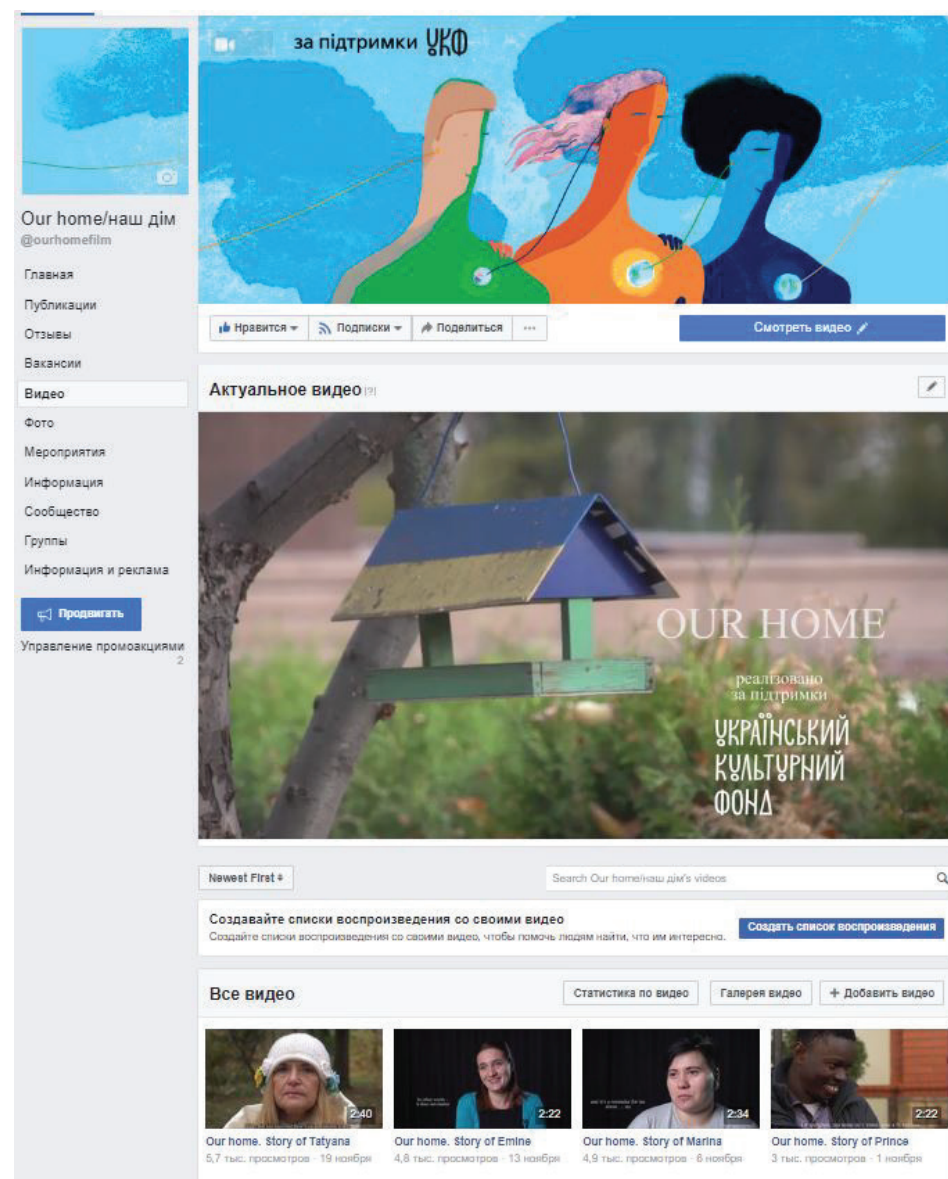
за підтримки УКФ

Our home/наш дім
@ourhomefilm

Главная
Публикации
Отзывы
Вакансии
Видео
Фото
Мероприятия
Информация
Сообщество
Группы
Информация и реклама

Продвигать
Управление промоакциями
2

Нравится
Подписки
Поделиться
...
Смотреть видео

Актуальное видео [?]

OUR HOME
реалізовано
за підтримки
УКРАЇНСЬКИЙ
КУЛЬТУРНИЙ
ФОНД

Newest First
Search Our home/наш дім's videos

Создавайте списки воспроизведения со своими видео
Создайте списки воспроизведения со своими видео, чтобы помочь людям найти, что им интересно.
Создать список воспроизведения

Все видео
Статистика по видео
Галерея видео
+ Добавить видео

2:40
Our home. Story of Tatyana
5,7 тыс. просмотров · 19 ноября

2:22
Our home. Story of Emine
4,8 тыс. просмотров · 13 ноября

2:34
Our home. Story of Marina
4,9 тыс. просмотров · 6 ноября

2:22
Our home. Story of Prince
3 тыс. просмотров · 1 ноября